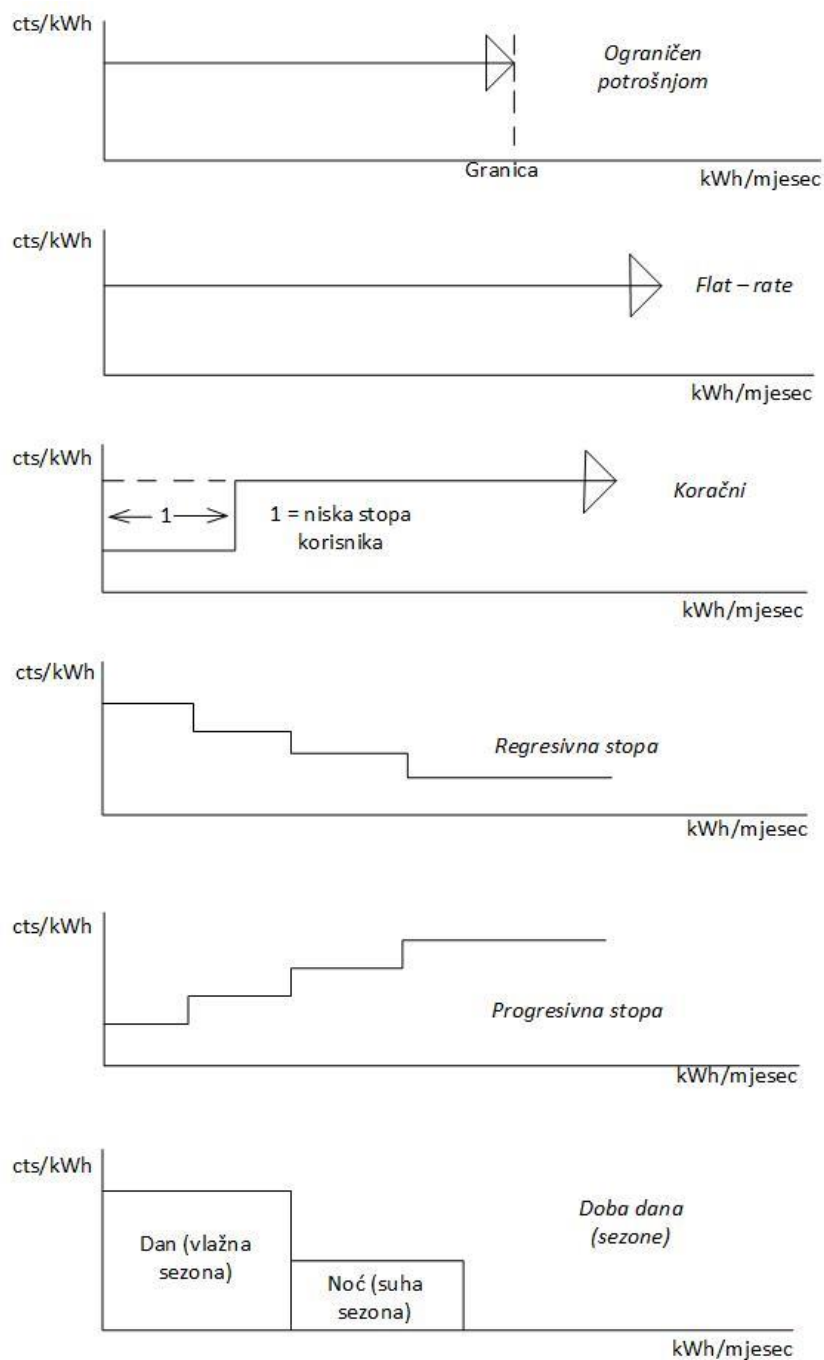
cts/kWh

Ograničen potrošnjom

Granica

kWh/mjesec

cts/kWh

Flat – rate

kWh/mjesec

cts/kWh

1

1 = niska stopa korisnika

Koračni

kWh/mjesec

cts/kWh

Regresivna stopa

kWh/mjesec

cts/kWh

Progresivna stopa

kWh/mjesec

cts/kWh

Dan (vlažna sezona)

Noć (suha sezona)

Doba dana (sezone)

kWh/mjesec